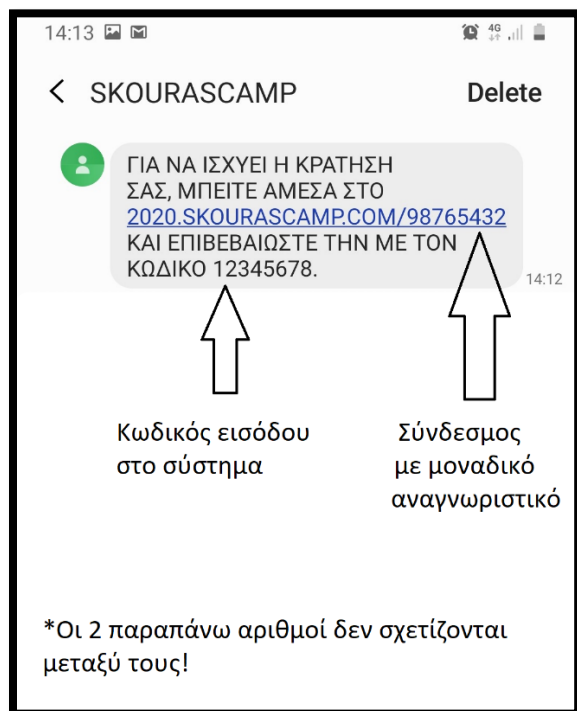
14:13

4G

< SKOURASCAMP Delete

ΓΙΑ ΝΑ ΙΣΧΥΕΙ Η ΚΡΑΤΗΣΗ ΣΑΣ, ΜΠΕΙΤΕ ΑΜΕΣΑ ΣΤΟ 2020.SKOURASCAMP.COM/98765432 ΚΑΙ ΕΠΙΒΕΒΑΙΩΣΤΕ ΤΗΝ ΜΕ ΤΟΝ ΚΩΔΙΚΟ 12345678.

14:12

Κωδικός εισόδου στο σύστημα

Σύνδεσμος με μοναδικό αναγνωριστικό

*Οι 2 παραπάνω αριθμοί δεν σχετίζονται μεταξύ τους!